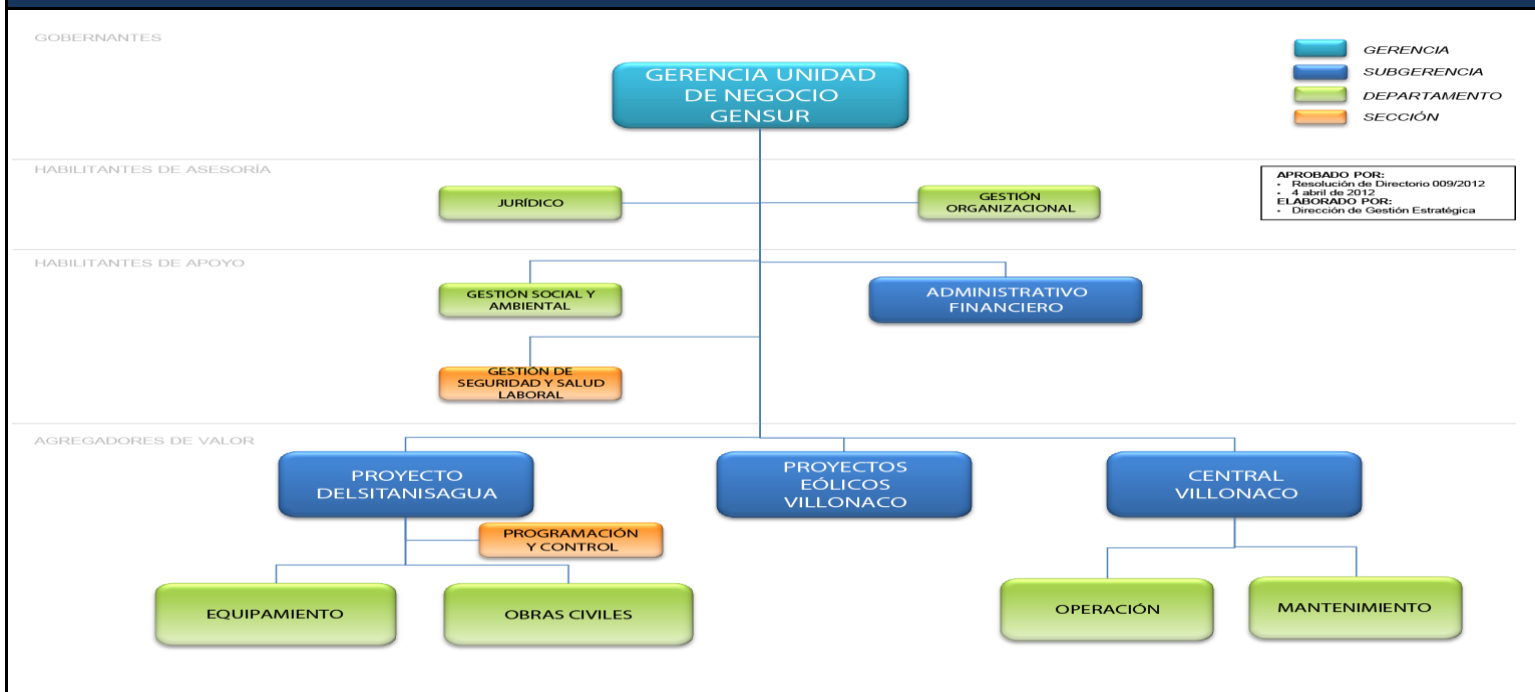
GOBERNANTES

GERENCIA UNIDAD DE NEGOCIO GENSUR

GERENCIA
SUBGERENCIA
DEPARTAMENTO
SECCIÓN

HABILITANTES DE ASESORÍA

APROBADO POR:
• Resolución de Directorio 009/2012
• 4 abril de 2012
ELABORADO POR:
• Dirección de Gestión Estratégica

JURÍDICO

GESTIÓN ORGANIZACIONAL

HABILITANTES DE APOYO

GESTIÓN SOCIAL Y AMBIENTAL

ADMINISTRATIVO FINANCIERO

GESTIÓN DE SEGURIDAD Y SALUD LABORAL

AGREGADORES DE VALOR

PROYECTO DELSITANISAGUA

PROYECTOS EÓLICOS VILLONACO

CENTRAL VILLONACO

PROGRAMACIÓN Y CONTROL

EQUIPAMIENTO

OBRAS CIVILES

OPERACIÓN

MANTENIMIENTO